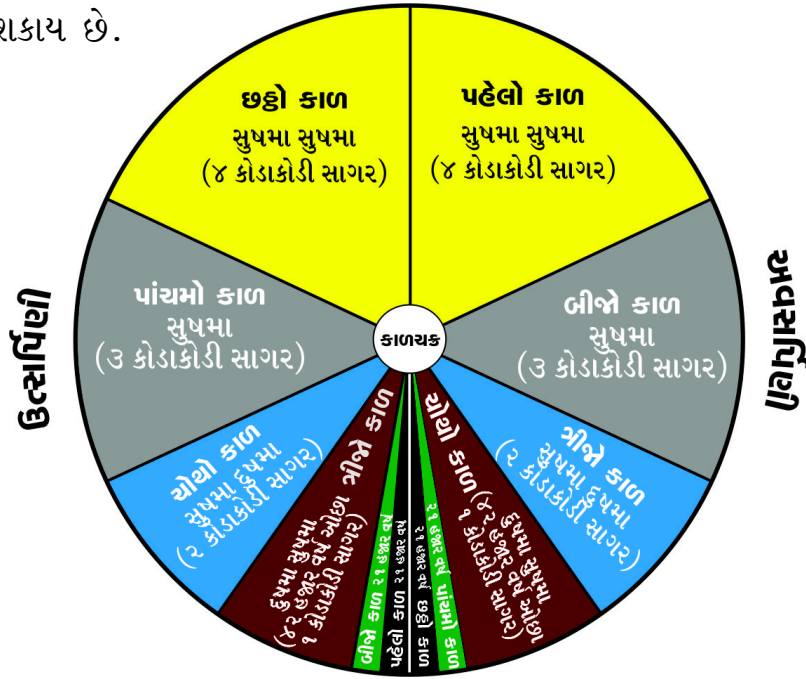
શકાય છે.

છઠ્ઠો કાળ
સુષમા સુષમા
(૪ કોડાકોડી સાગર)

પહેલો કાળ
સુષમા સુષમા
(૪ કોડાકોડી સાગર)

ઉત્સર્પિણી

અવસર્પિણી

પાંચમો કાળ
સુષમા
(૩ કોડાકોડી સાગર)

કાળચક્ર

બીજો કાળ
સુષમા
(૩ કોડાકોડી સાગર)

ચોથો કાળ
સુષમા દુષમા
(૨ કોડાકોડી સાગર)

ત્રીજો કાળ
દુષમા સુષમા
(૪૨ હજાર વર્ષ ઓછા
૧ કોડાકોડી સાગર)

બીજો કાળ ૨૧ હજાર વર્ષ

પહેલો કાળ ૨૧ હજાર વર્ષ

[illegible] ૨૧ હજાર વર્ષ

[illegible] ૨૧ હજાર વર્ષ

ચોથો કાળ
દુષમા સુષમા
(૪૨ હજાર વર્ષ ઓછા
૧ કોડાકોડી સાગર)

ત્રીજો કાળ
સુષમા દુષમા
(૨ કોડાકોડી સાગર)